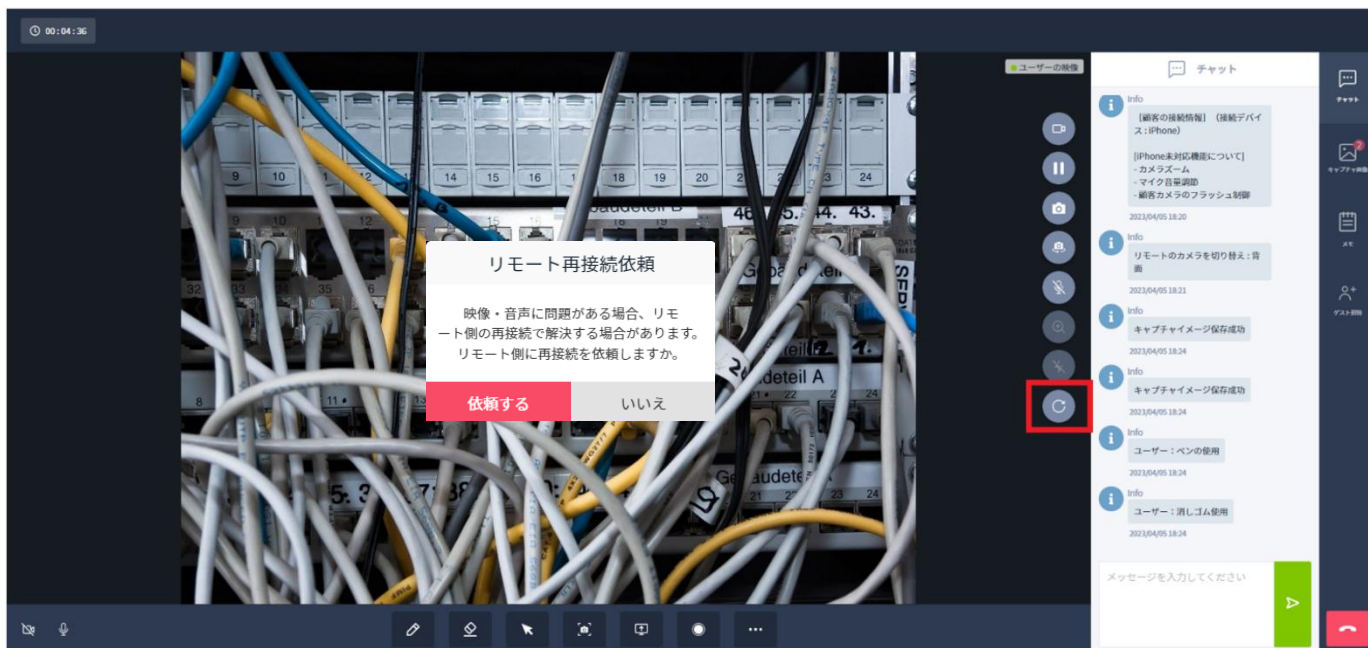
00:04:36

ユーザーの映像

リモート再接続依頼

映像・音声に問題がある場合、リモート側の再接続で解決する場合があります。リモート側に再接続を依頼しますか。

依頼する いいえ

チャット

Info
【顧客の接続情報】（接続デバイス：iPhone）

[iPhone未対応機能について]
- カメラズーム
- マイク音量調節
- 顧客カメラのフラッシュ制御
2023/04/05 18:20

Info
リモートのカメラを切り替え：背面
2023/04/05 18:21

Info
キャプチャイメージ保存成功
2023/04/05 18:24

Info
キャプチャイメージ保存成功
2023/04/05 18:24

Info
ユーザー：ペンの使用
2023/04/05 18:24

Info
ユーザー：消しゴム使用
2023/04/05 18:24

メッセージを入力してください

チャット
2
キャプチャ画像
メモ
ゲスト招待